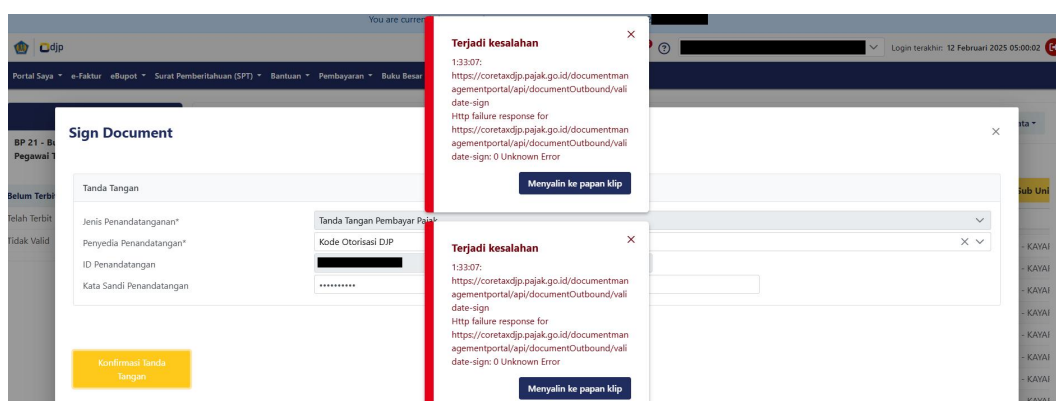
You are curren

djp

Login terakhir: 12 Februari 2025 05:00:02

Portal Saya ▾ e-Faktur eBupot ▾ Surat Pemberitahuan (SPT) ▾ Bantuan ▾ Pembayaran ▾ Buku Besar

BP 21 - B
Pegawai T

Belum Terbit
Telah Terbit
Tidak Valid

ata ▾
Sub Uni
- KAYAI
- KAYAI
- KAYAI
- KAYAI
- KAYAI
- KAYAI
- KAYAI

Sign Document

Tanda Tangan

Jenis Penandatanganan*
Tanda Tangan Pembayar Pajak
Penyedia Penandatangan*
Kode Otorisasi DJP
ID Penandatangan
Kata Sandi Penandatangan
••••••••••

Konfirmasi Tanda Tangan

Terjadi kesalahan
1:33:07:
https://coretaxdjp.pajak.go.id/documentmanagementportal/api/documentOutbound/validate-sign
Http failure response for https://coretaxdjp.pajak.go.id/documentmanagementportal/api/documentOutbound/validate-sign: 0 Unknown Error
Menyalin ke papan klip

Terjadi kesalahan
1:33:07:
https://coretaxdjp.pajak.go.id/documentmanagementportal/api/documentOutbound/validate-sign
Http failure response for https://coretaxdjp.pajak.go.id/documentmanagementportal/api/documentOutbound/validate-sign: 0 Unknown Error
Menyalin ke papan klip